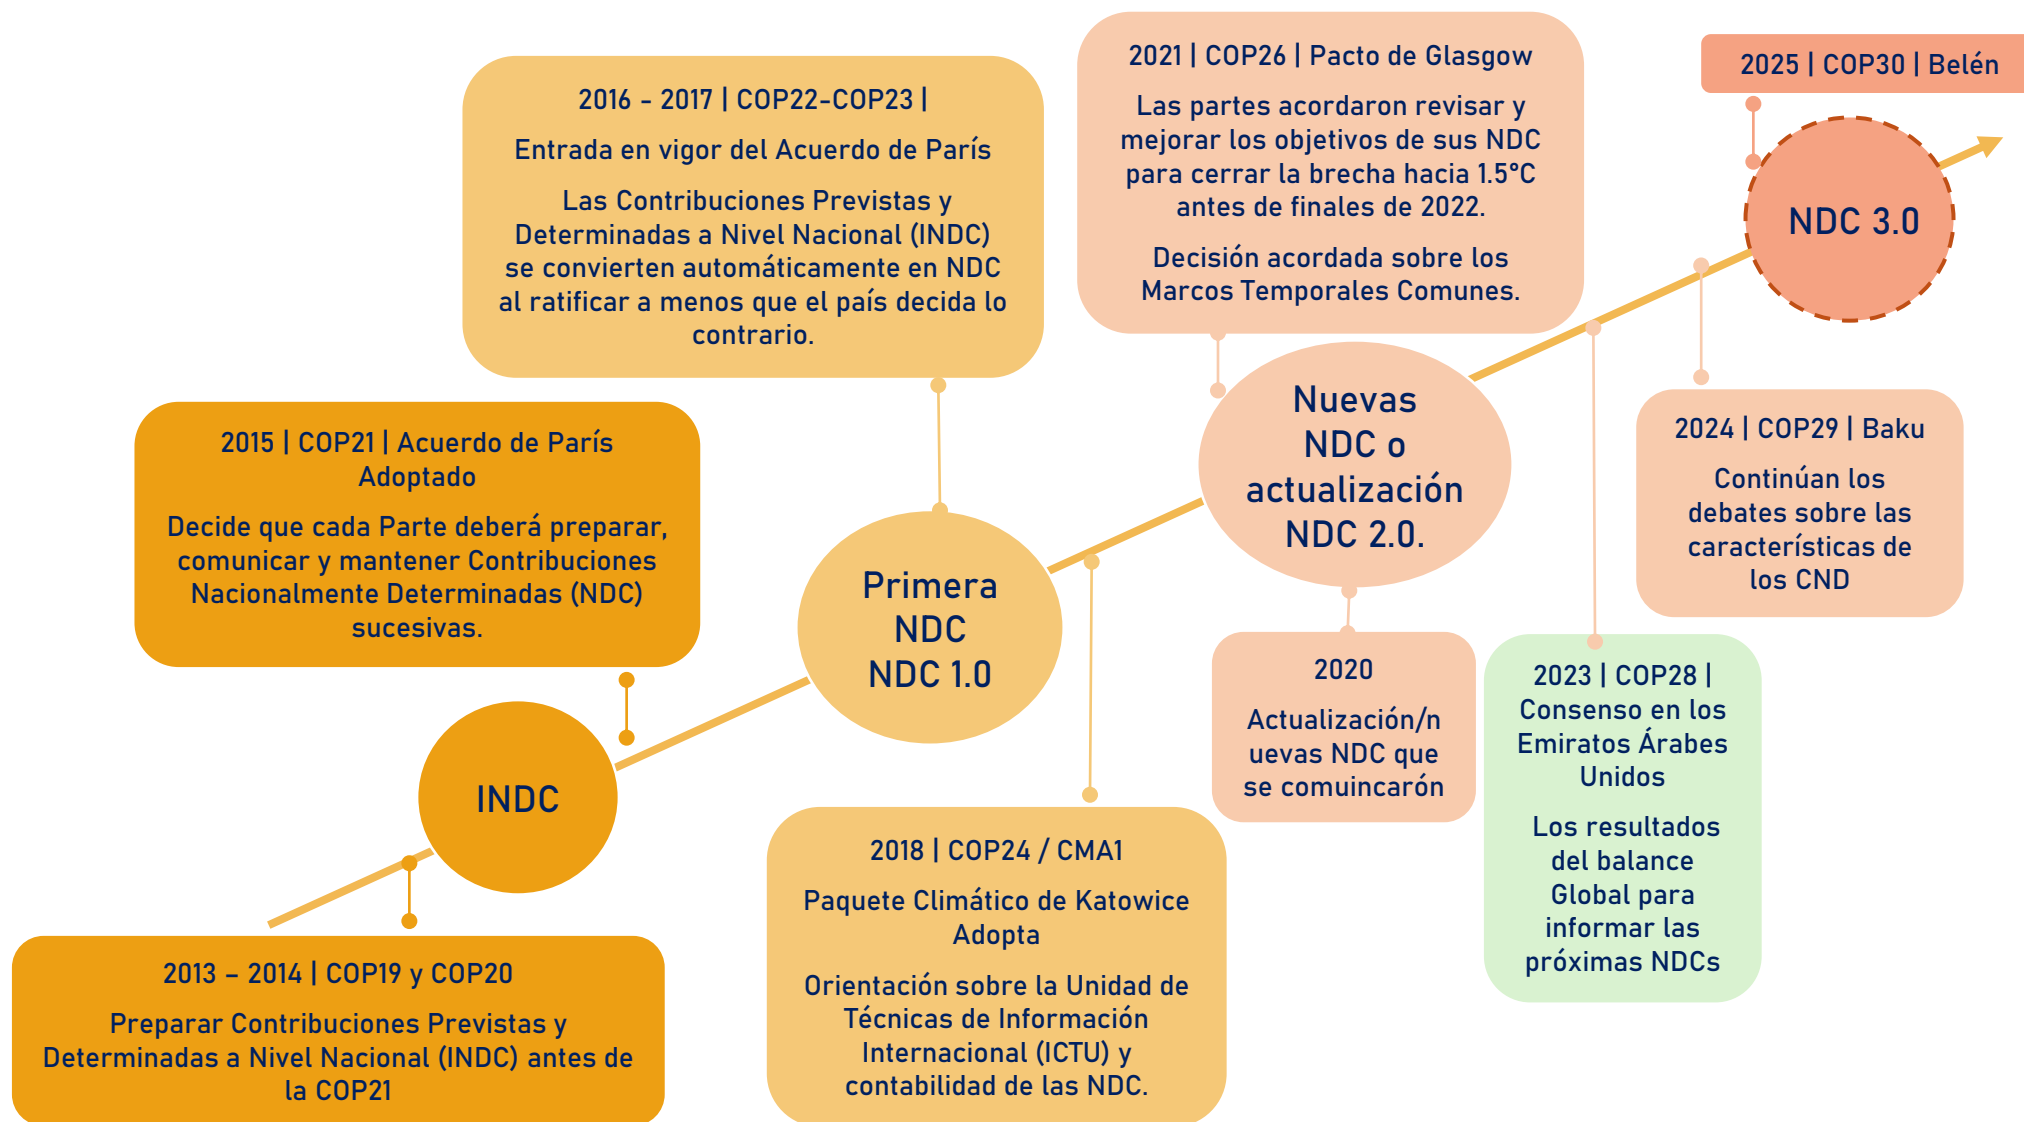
2013 – 2014 | COP19 y COP20

Preparar Contribuciones Previstas y Determinadas a Nivel Nacional (INDC) antes de la COP21

INDC

2015 | COP21 | Acuerdo de París Adoptado

Decide que cada Parte deberá preparar, comunicar y mantener Contribuciones Nacionalmente Determinadas (NDC) sucesivas.

2016 - 2017 | COP22-COP23 |

Entrada en vigor del Acuerdo de París

Las Contribuciones Previstas y Determinadas a Nivel Nacional (INDC) se convierten automáticamente en NDC al ratificar a menos que el país decida lo contrario.

Primera NDC NDC 1.0

2018 | COP24 / CMA1

Paquete Climático de Katowice Adopta

Orientación sobre la Unidad de Técnicas de Información Internacional (ICTU) y contabilidad de las NDC.

2020

Actualización/n uevas NDC que se comuincarón

Nuevas NDC o actualización NDC 2.0.

2021 | COP26 | Pacto de Glasgow

Las partes acordaron revisar y mejorar los objetivos de sus NDC para cerrar la brecha hacia 1.5°C antes de finales de 2022.

Decisión acordada sobre los Marcos Temporales Comunes.

2023 | COP28 | Consenso en los Emiratos Árabes Unidos

Los resultados del balance Global para informar las próximas NDCs

2024 | COP29 | Baku

Continúan los debates sobre las características de los CND

2025 | COP30 | Belén

NDC 3.0